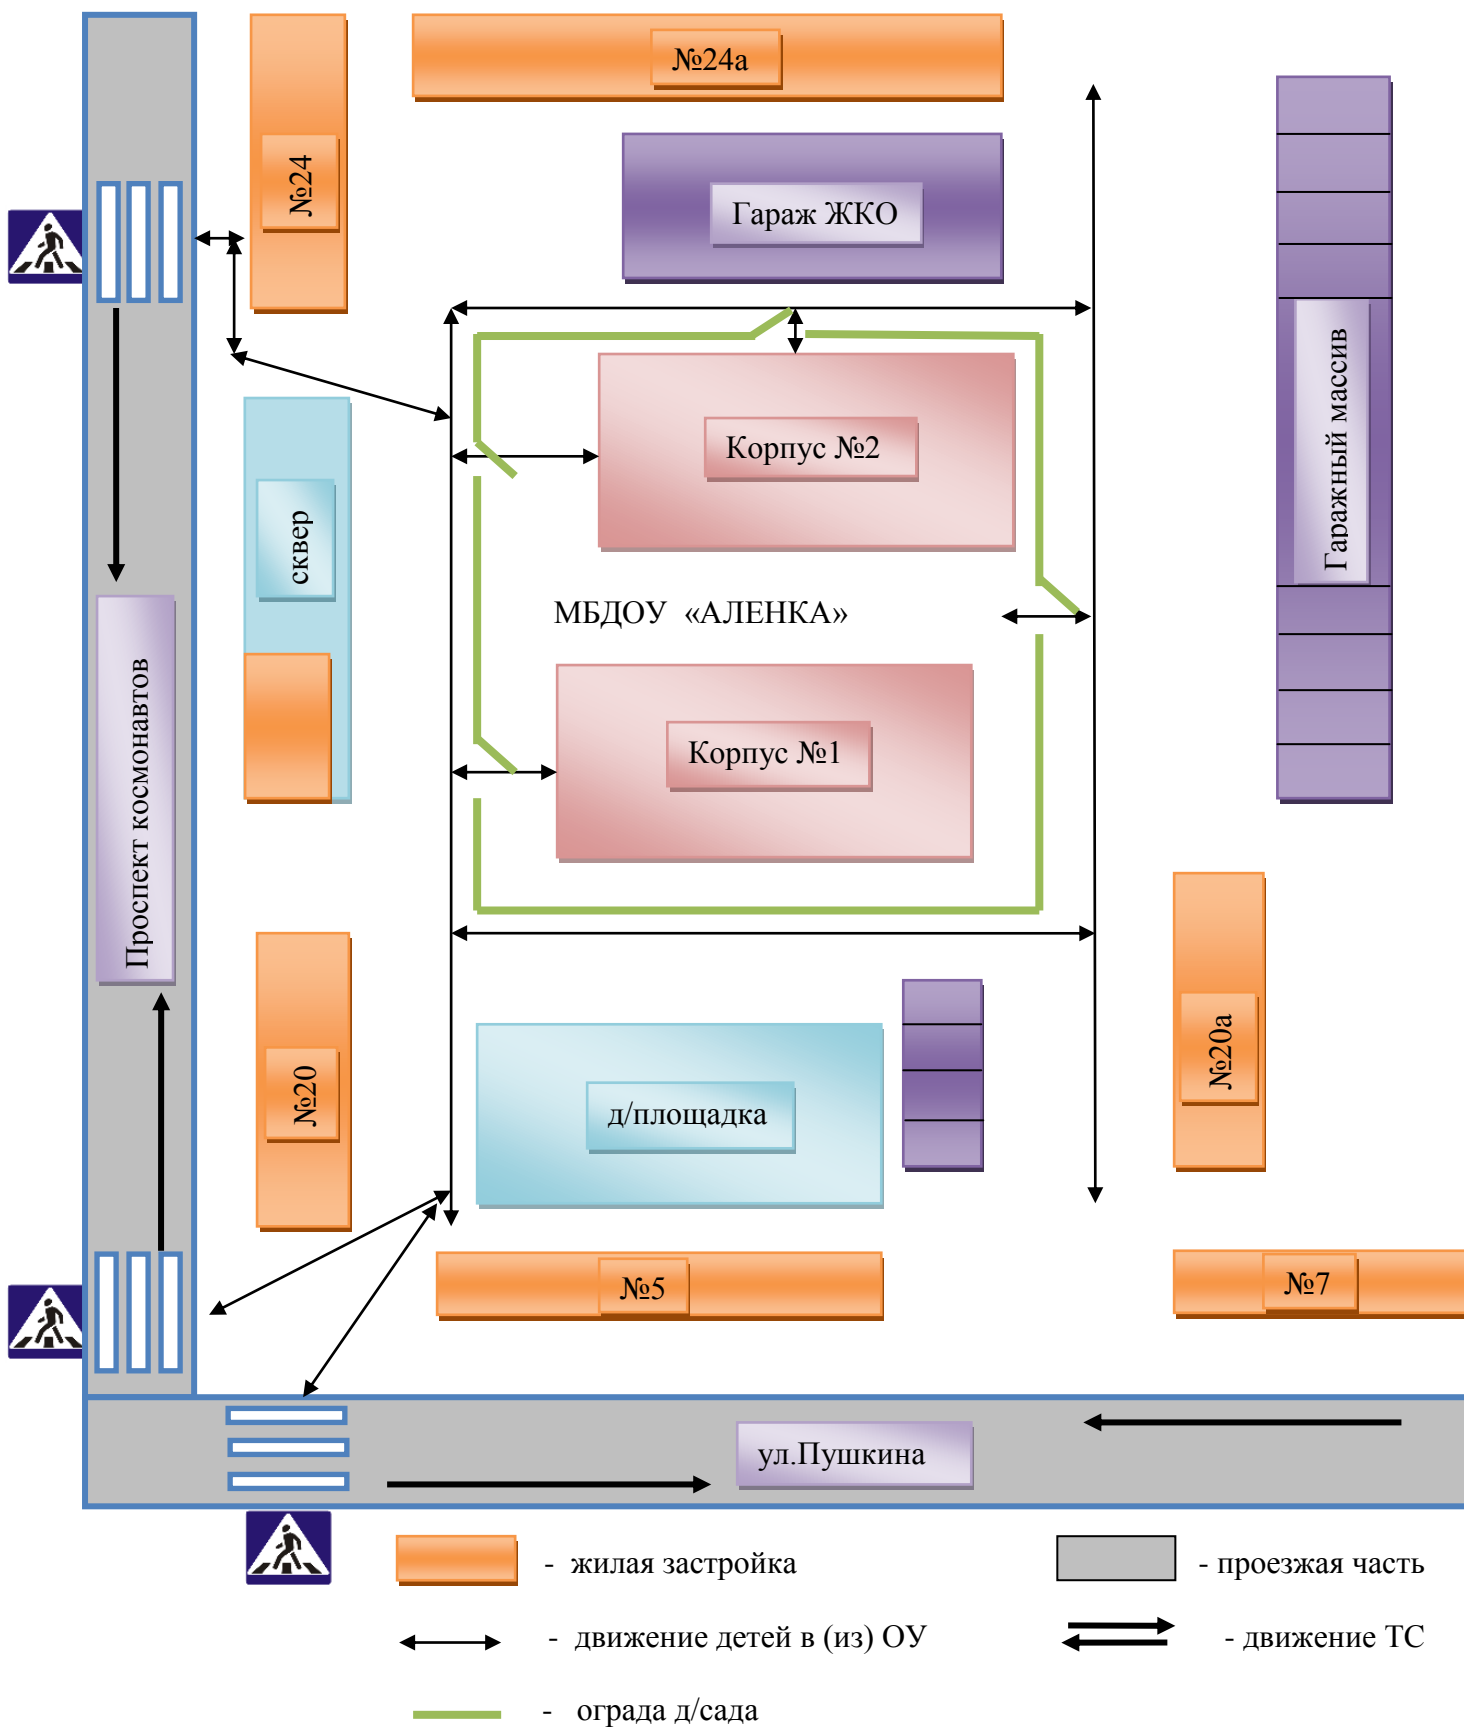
№24а

№24

Гараж ЖКО

Гаражный массив

сквер

Корпус №2

МБДОУ «АЛЕНКА»

Корпус №1

Проспект космонавтов

№20

д/площадка

№20а

№5

№7

ул.Пушкина

- жилая застройка

- проезжая часть

- движение детей в (из) ОУ

- движение ТС

- ограда д/сада